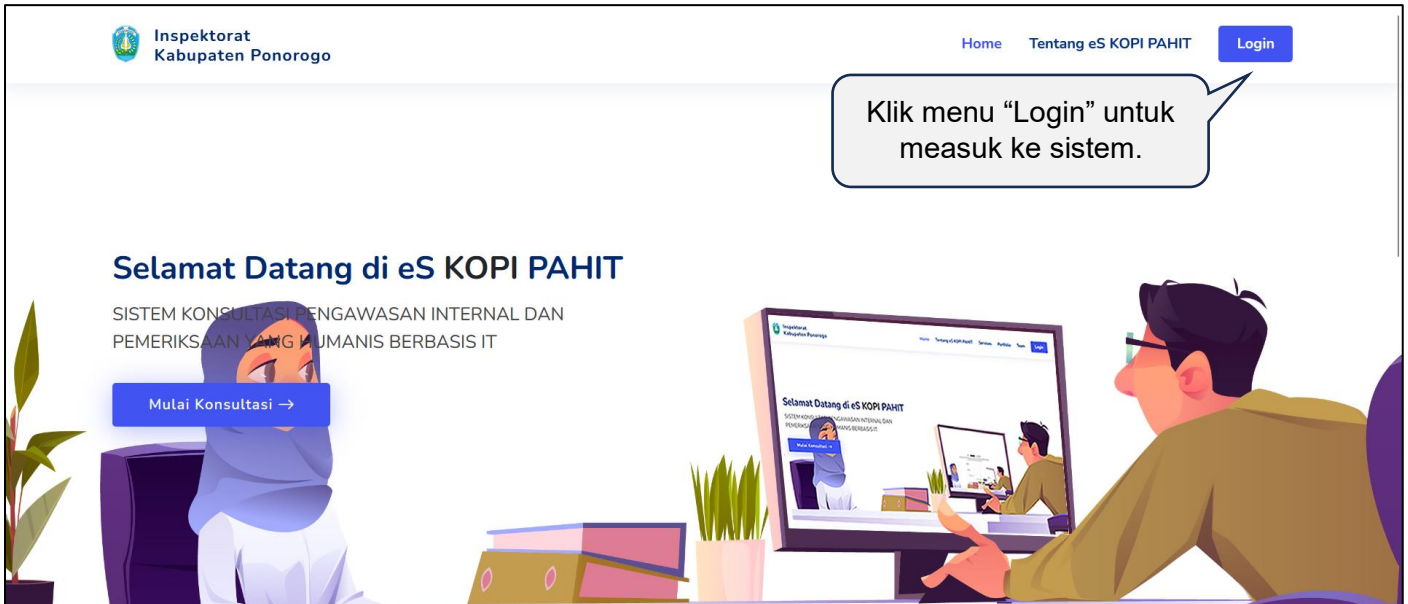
Inspektorat
Kabupaten Ponorogo

Home   Tentang eS KOPI PAHIT   Login

Klik menu “Login” untuk measuk ke sistem.

Selamat Datang di eS KOPI PAHIT

SISTEM KONSULTASI PENGAWASAN INTERNAL DAN PEMERIKSAAN YANG HUMANIS BERBASIS IT

Mulai Konsultasi →

Inspektorat
Kabupaten Ponorogo

Home   Tentang eS KOPI PAHIT   Services   Portfolio   Team   Login

Selamat Datang di eS KOPI PAHIT

SISTEM KONSULTASI PENGAWASAN INTERNAL DAN PEMERIKSAAN YANG HUMANIS BERBASIS IT

Mulai Konsultasi →